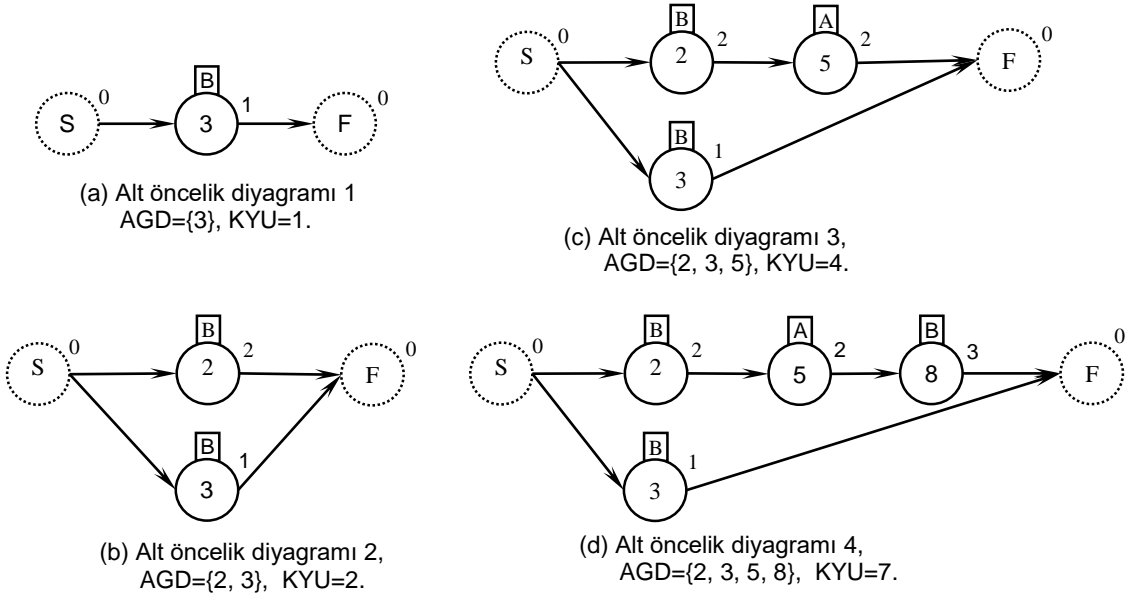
B
S 0 3 1 F 0

(a) Alt öncelik diyagramı 1
AGD={3}, KYU=1.

B A
S 0 2 2 5 2 F 0
B
3 1

(c) Alt öncelik diyagramı 3,
AGD={2, 3, 5}, KYU=4.

B
S 0 2 2 F 0
B
3 1

(b) Alt öncelik diyagramı 2,
AGD={2, 3}, KYU=2.

B A B
S 0 2 2 5 2 8 3 F 0
B
3 1

(d) Alt öncelik diyagramı 4,
AGD={2, 3, 5, 8}, KYU=7.